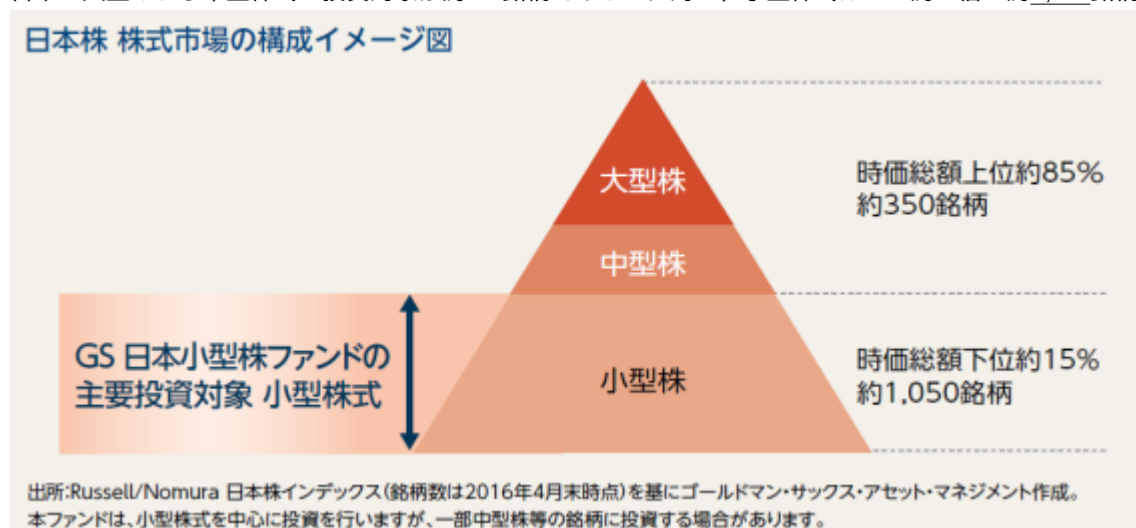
日本株 株式市場の構成イメージ図

大型株

中型株

小型株

時価総額上位約85%
約350銘柄

時価総額下位約15%
約1,050銘柄

GS 日本小型株ファンドの
主要投資対象 小型株式

出所:Russell/Nomura 日本株インデックス(銘柄数は2016年4月末時点)を基にゴールドマン・サックス・アセット・マネジメント作成。
本ファンドは、小型株式を中心に投資を行いますが、一部中型株等の銘柄に投資する場合があります。